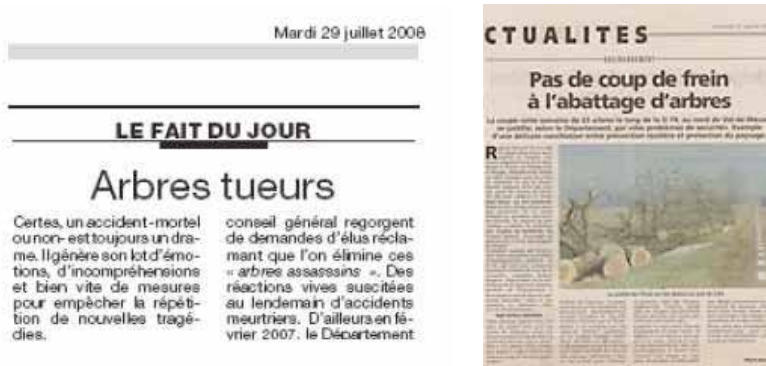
Mardi 29 juillet 2008

LE FAIT DU JOUR

Arbres tueurs

Certes, un accident - mortel ou non - est toujours un drame. Il génère son lot d'émotions, d'incompréhensions et bien vite de mesures pour empêcher la répétition de nouvelles tragédies.

conseil général regorgent de demandes d'élus réclamant que l'on élimine ces « arbres assassins ». Des réactions vives suscitées au lendemain d'accidents meurtriers. D'ailleurs en février 2007, le Département

CTUALITES

Pas de coup de frein à l'abattage d'arbres

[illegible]